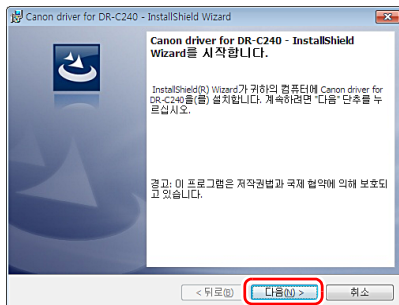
Canon driver for DR-C240 - InstallShield Wizard

Canon driver for DR-C240 - InstallShield Wizard를 시작합니다.

InstallShield(R) Wizard가 귀하의 컴퓨터에 Canon driver for DR-C240을(를) 설치합니다. 계속하려면 "다음" 단추를 누르십시오.

경고: 이 프로그램은 저작권법과 국제 협약에 의해 보호되고 있습니다.

< 뒤로(B) 다음(N) > 취소